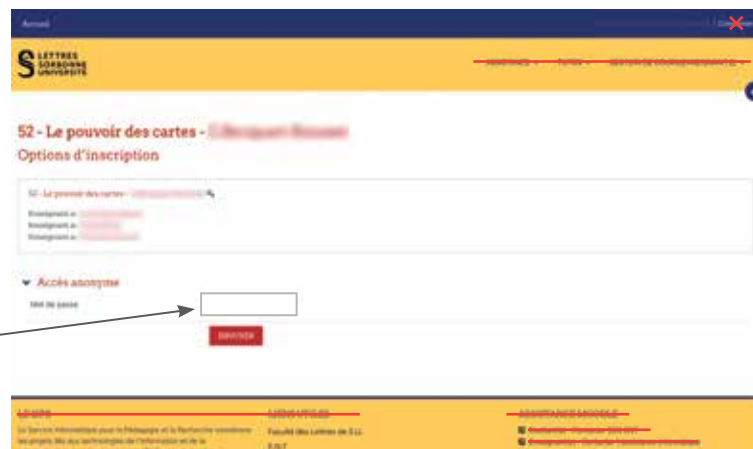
Accueil

LETTRES SORBONNE UNIVERSITÉ

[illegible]

52 - Le pouvoir des cartes - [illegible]

Options d'inscription

52 - Le pouvoir des cartes - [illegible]

Enseignant.e: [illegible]
Enseignant.e: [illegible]
Enseignant.e: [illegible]

Accès anonyme

Mot de passe

ENVOYER

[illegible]

Le Service Informatique pour la Pédagogie et la Recherche coordonne les projets liés aux technologies de l'information et de la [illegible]

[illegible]

Faculté des Lettres de S.U.

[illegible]

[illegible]

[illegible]

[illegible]